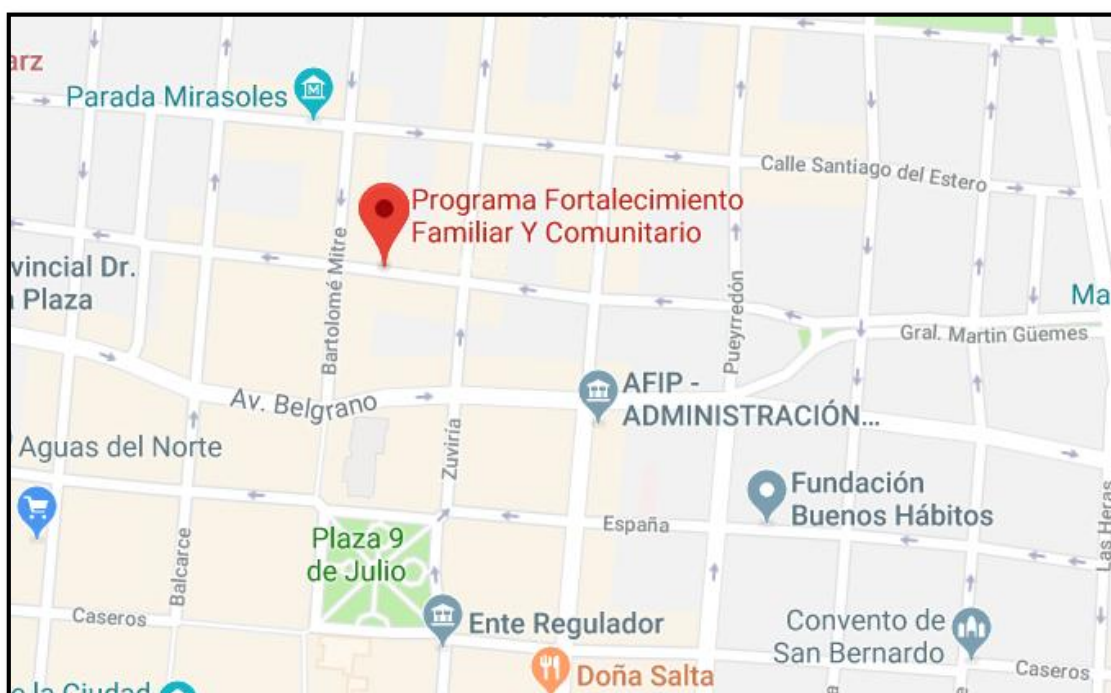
arz
Parada Mirasoles
Calle Santiago del Estero
Programa Fortalecimiento Familiar Y Comunitario
vincial Dr.
Plaza
Bartolomé Mitre
Pueyrredón
Ma
Gral. Martin Güemes
Av. Belgrano
AFIP - ADMINISTRACIÓN...
Aguas del Norte
Zuviría
Fundación Buenos Hábitos
Las Heras
España
Plaza 9 de Julio
Balcarce
Caseros
Ente Regulador
Convento de San Bernardo
Caseros
e la Ciudad
Doña Salta